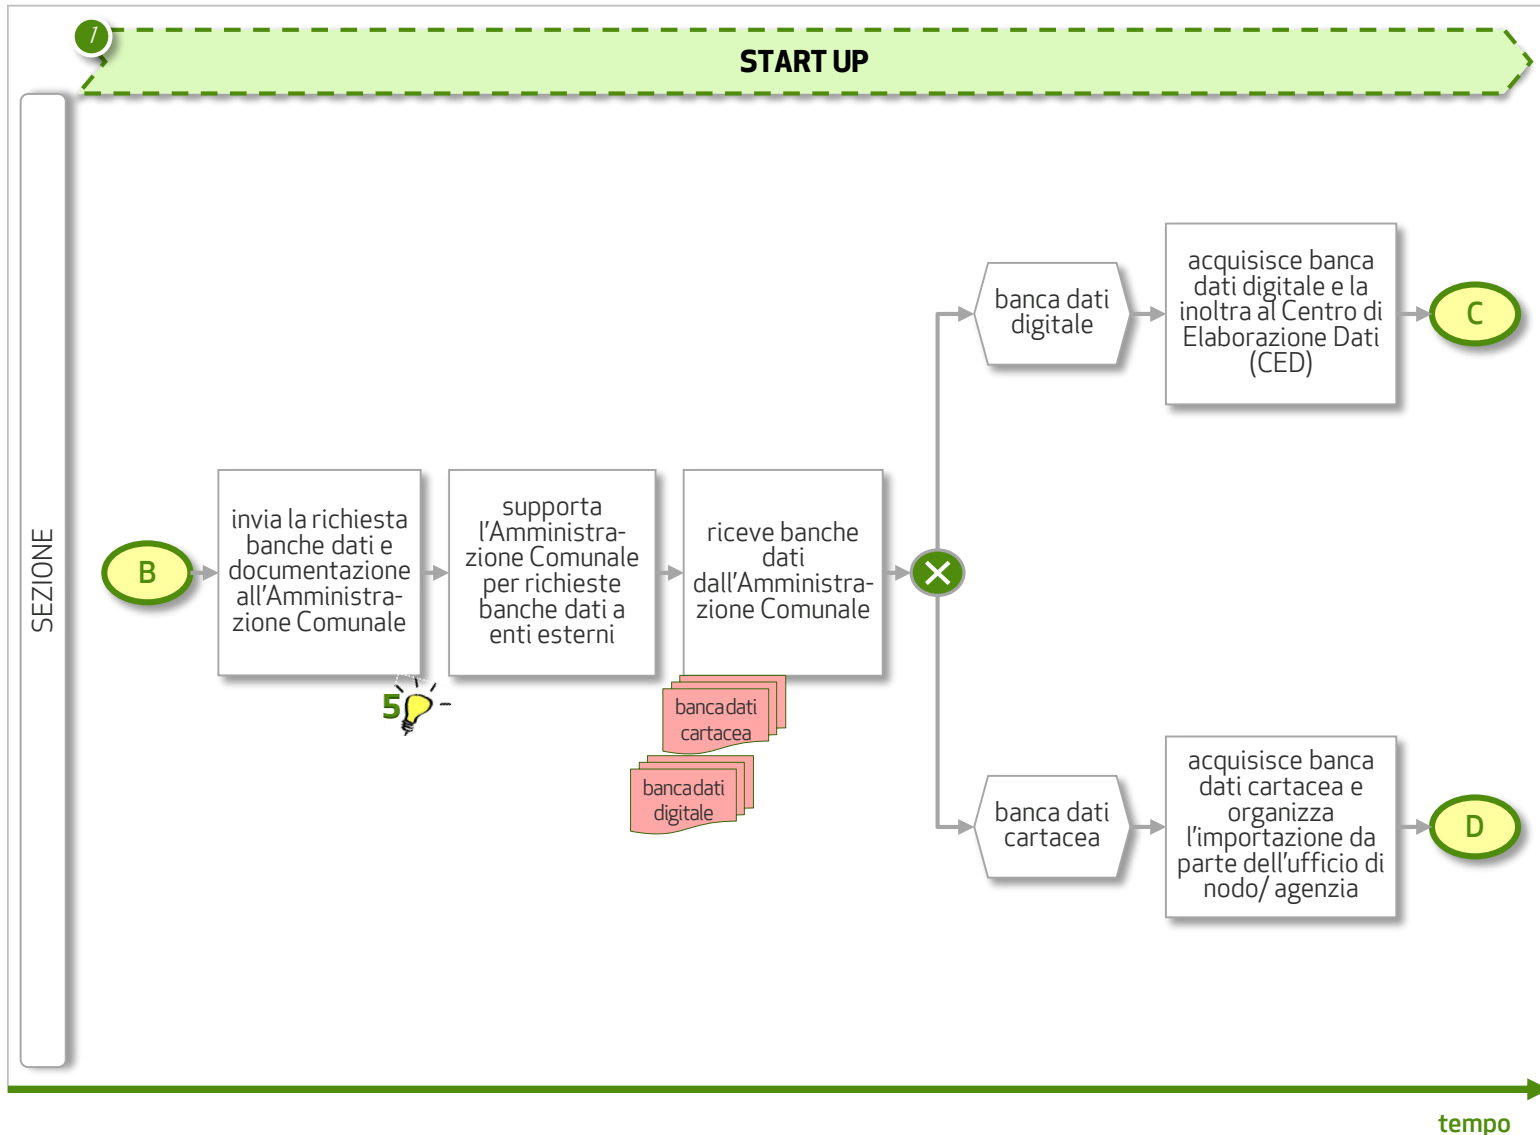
I

START UP

SEZIONE

B

invia la richiesta banche dati e documentazione all'Amministrazione Comunale

5

supporta l'Amministrazione Comunale per richieste banche dati a enti esterni

riceve banche dati dall'Amministrazione Comunale

banca dati cartacea

banca dati digitale

banca dati digitale

acquisisce banca dati digitale e la inoltra al Centro di Elaborazione Dati (CED)

C

banca dati cartacea

acquisisce banca dati cartacea e organizza l'importazione da parte dell'ufficio di nodo/ agenzia

D

tempo